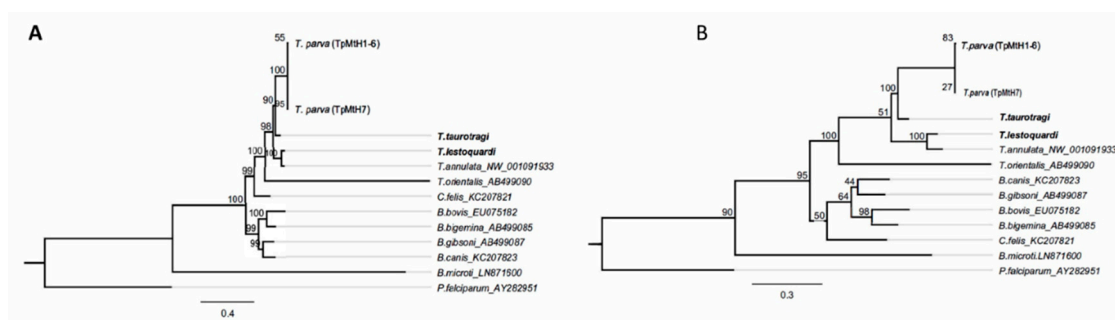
A

55 T. parva (TpMtH1-6)
100
90 95 T. parva (TpMtH7)
98 T.taurotragi
100 T.lestoquardi
99 T.annulata_NW_001091933
100 T.orientalis_AB499090
C.felis_KC207821
100 B.bovis_EU075182
99 B.bigemina_AB499085
99 B.gibsoni_AB499087
B.canis_KC207823
B.microti_LN871600
P.falciparum_AY282951
0.4

B

83 T.parva (TpMtH1-6)
100
27 T.parva (TpMtH7)
51 T.taurotragi
100 T.lestoquardi
100 T.annulata_NW_001091933
T.orientalis_AB499090
95
44 B.canis_KC207823
B.gibsoni_AB499087
64
98 B.bovis_EU075182
50 B.bigemina_AB499085
C.felis_KC207821
90 B.microti.LN871600
P.falciparum_AY282951
0.3